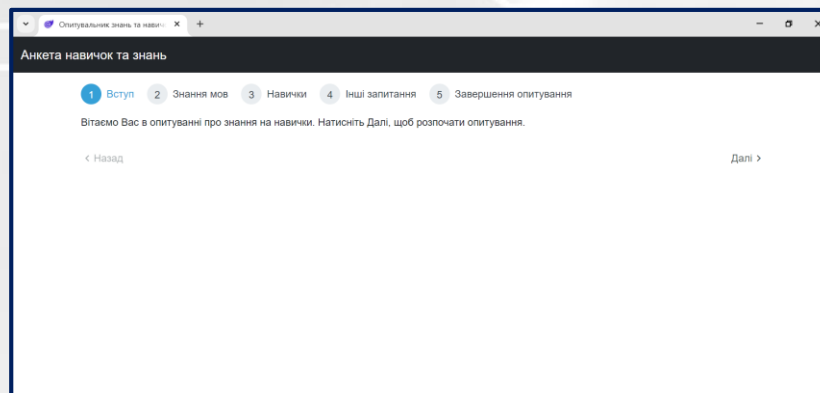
Опитувальник знань та навич

Анкета навичок та знань

1 Вступ 2 Знання мов 3 Навички 4 Інші запитання 5 Завершення опитування

Вітаємо Вас в опитуванні про знання на навички. Натисніть Далі, щоб розпочати опитування.

‹ Назад

Далі ›